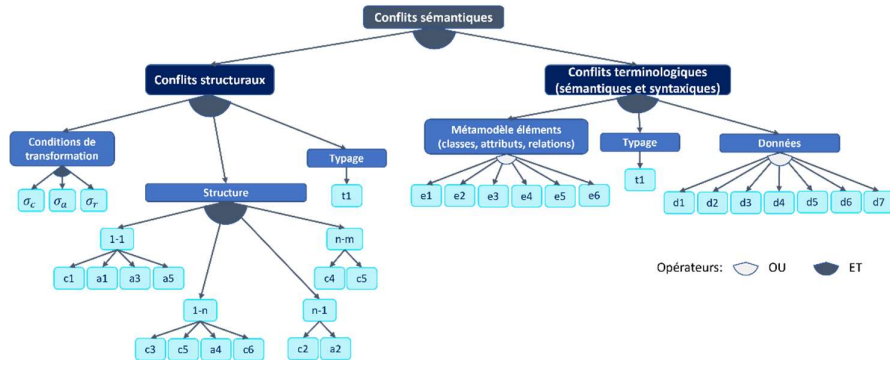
Conflits sémantiques

Conflits structuraux

Conditions de transformation

$\sigma_c$ $\sigma_a$ $\sigma_r$

Structure

1-1

c1 a1 a3 a5

1-n

c3 c5 a4 c6

n-1

c2 a2

n-m

c4 c5

Typage

t1

Conflits terminologiques (sémantiques et syntaxiques)

Métamodèle éléments (classes, attributs, relations)

e1 e2 e3 e4 e5 e6

Typage

t1

Données

d1 d2 d3 d4 d5 d6 d7

Opérateurs: OU ET